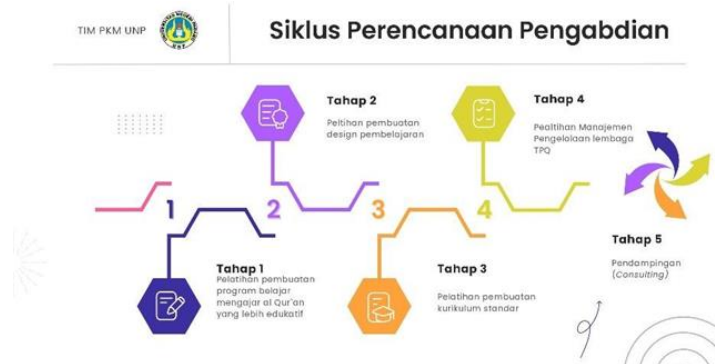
TIM PKM UNP

Siklus Perencanaan Pengabdian

Tahap 2
Peltihan pembuatan design pembelajaran

Tahap 4
Pealtihan Manajemen Pengelolaan lembaga TPQ

1

2

3

4

Tahap 5
Pendampingan (Consulting)

Tahap 1
Pelatihan pembuatan program belajar mengajar al Qur'an yang lebih edukatif

Tahap 3
Pelatihan pembuatan kurikulum standar